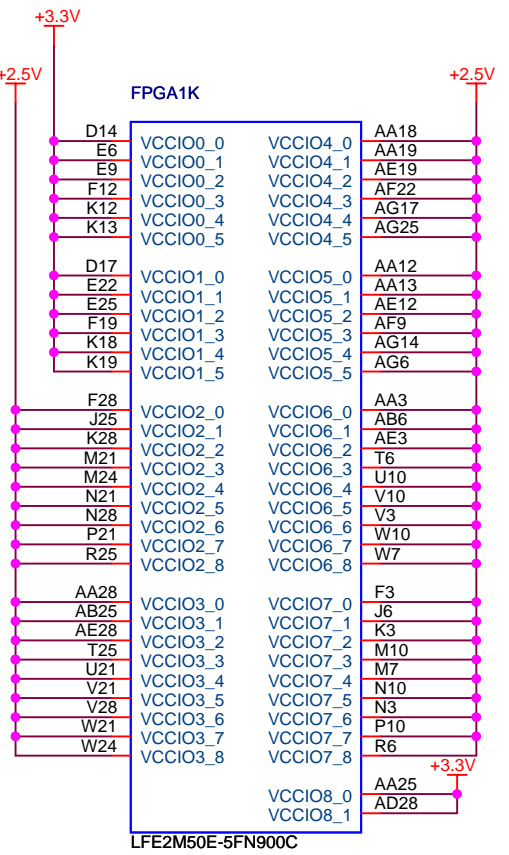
+3.3V
+2.5V
FPGA1K
+2.5V

D14 VCCIO0_0
E6 VCCIO0_1
E9 VCCIO0_2
F12 VCCIO0_3
K12 VCCIO0_4
K13 VCCIO0_5

D17 VCCIO1_0
E22 VCCIO1_1
E25 VCCIO1_2
F19 VCCIO1_3
K18 VCCIO1_4
K19 VCCIO1_5

F28 VCCIO2_0
J25 VCCIO2_1
K28 VCCIO2_2
M21 VCCIO2_3
M24 VCCIO2_4
N21 VCCIO2_5
N28 VCCIO2_6
P21 VCCIO2_7
R25 VCCIO2_8

AA28 VCCIO3_0
AB25 VCCIO3_1
AE28 VCCIO3_2
T25 VCCIO3_3
U21 VCCIO3_4
V21 VCCIO3_5
V28 VCCIO3_6
W21 VCCIO3_7
W24 VCCIO3_8

VCCIO4_0 AA18
VCCIO4_1 AA19
VCCIO4_2 AE19
VCCIO4_3 AF22
VCCIO4_4 AG17
VCCIO4_5 AG25

VCCIO5_0 AA12
VCCIO5_1 AA13
VCCIO5_2 AE12
VCCIO5_3 AF9
VCCIO5_4 AG14
VCCIO5_5 AG6

VCCIO6_0 AA3
VCCIO6_1 AB6
VCCIO6_2 AE3
VCCIO6_3 T6
VCCIO6_4 U10
VCCIO6_5 V10
VCCIO6_6 V3
VCCIO6_7 W10
VCCIO6_8 W7

VCCIO7_0 F3
VCCIO7_1 J6
VCCIO7_2 K3
VCCIO7_3 M10
VCCIO7_4 M7
VCCIO7_5 N10
VCCIO7_6 N3
VCCIO7_7 P10
VCCIO7_8 R6

+3.3V
VCCIO8_0 AA25
VCCIO8_1 AD28

LFE2M50E-5FN900C